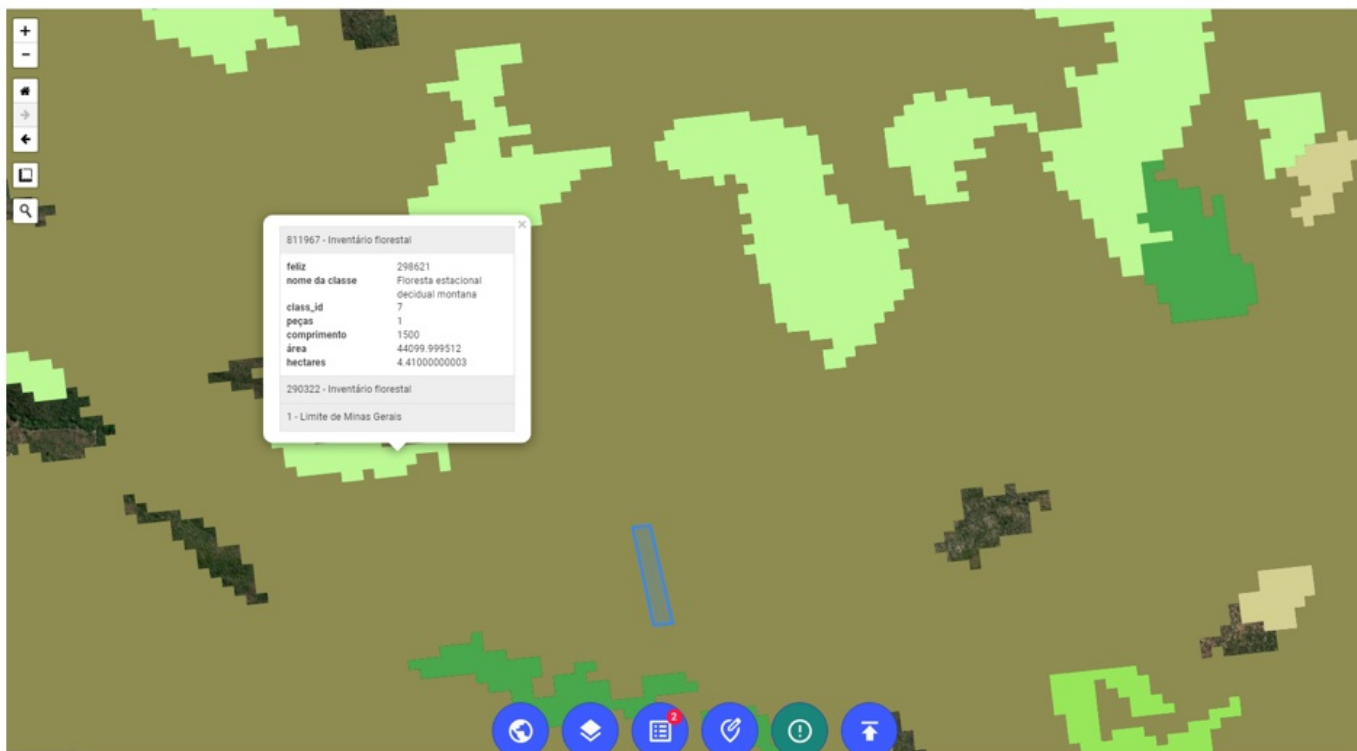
+
−

811967 - Inventário florestal

| | |
|---|---|
| feliz | 298621 |
| nome da classe | Floresta estacional decidual montana |
| class_id | 7 |
| peças | 1 |
| comprimento | 1500 |
| área | 44099.999512 |
| hectares | 4.41000000003 |

290322 - Inventário florestal

1 - Limite de Minas Gerais

2